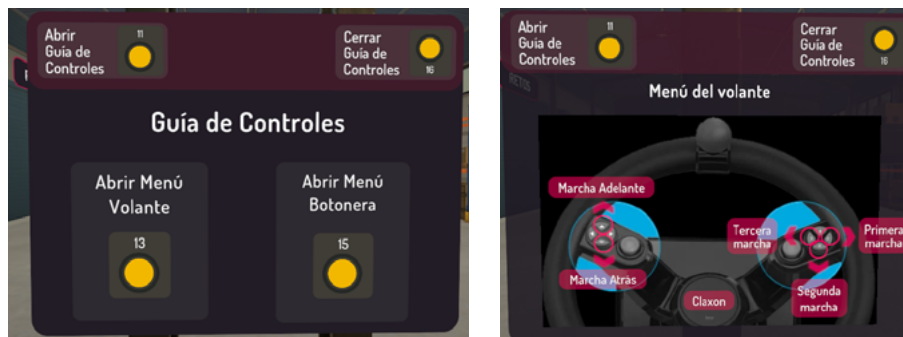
Abrir Guía de Controles
11

Cerrar Guía de Controles
16

Guía de Controles

Abrir Menú Volante
13

Abrir Menú Botonera
15

Abrir Guía de Controles
11

Cerrar Guía de Controles
16

Menú del volante

Marcha Adelante

Marcha Atrás

Claxon

Tercera marcha

Primera marcha

Segunda marcha